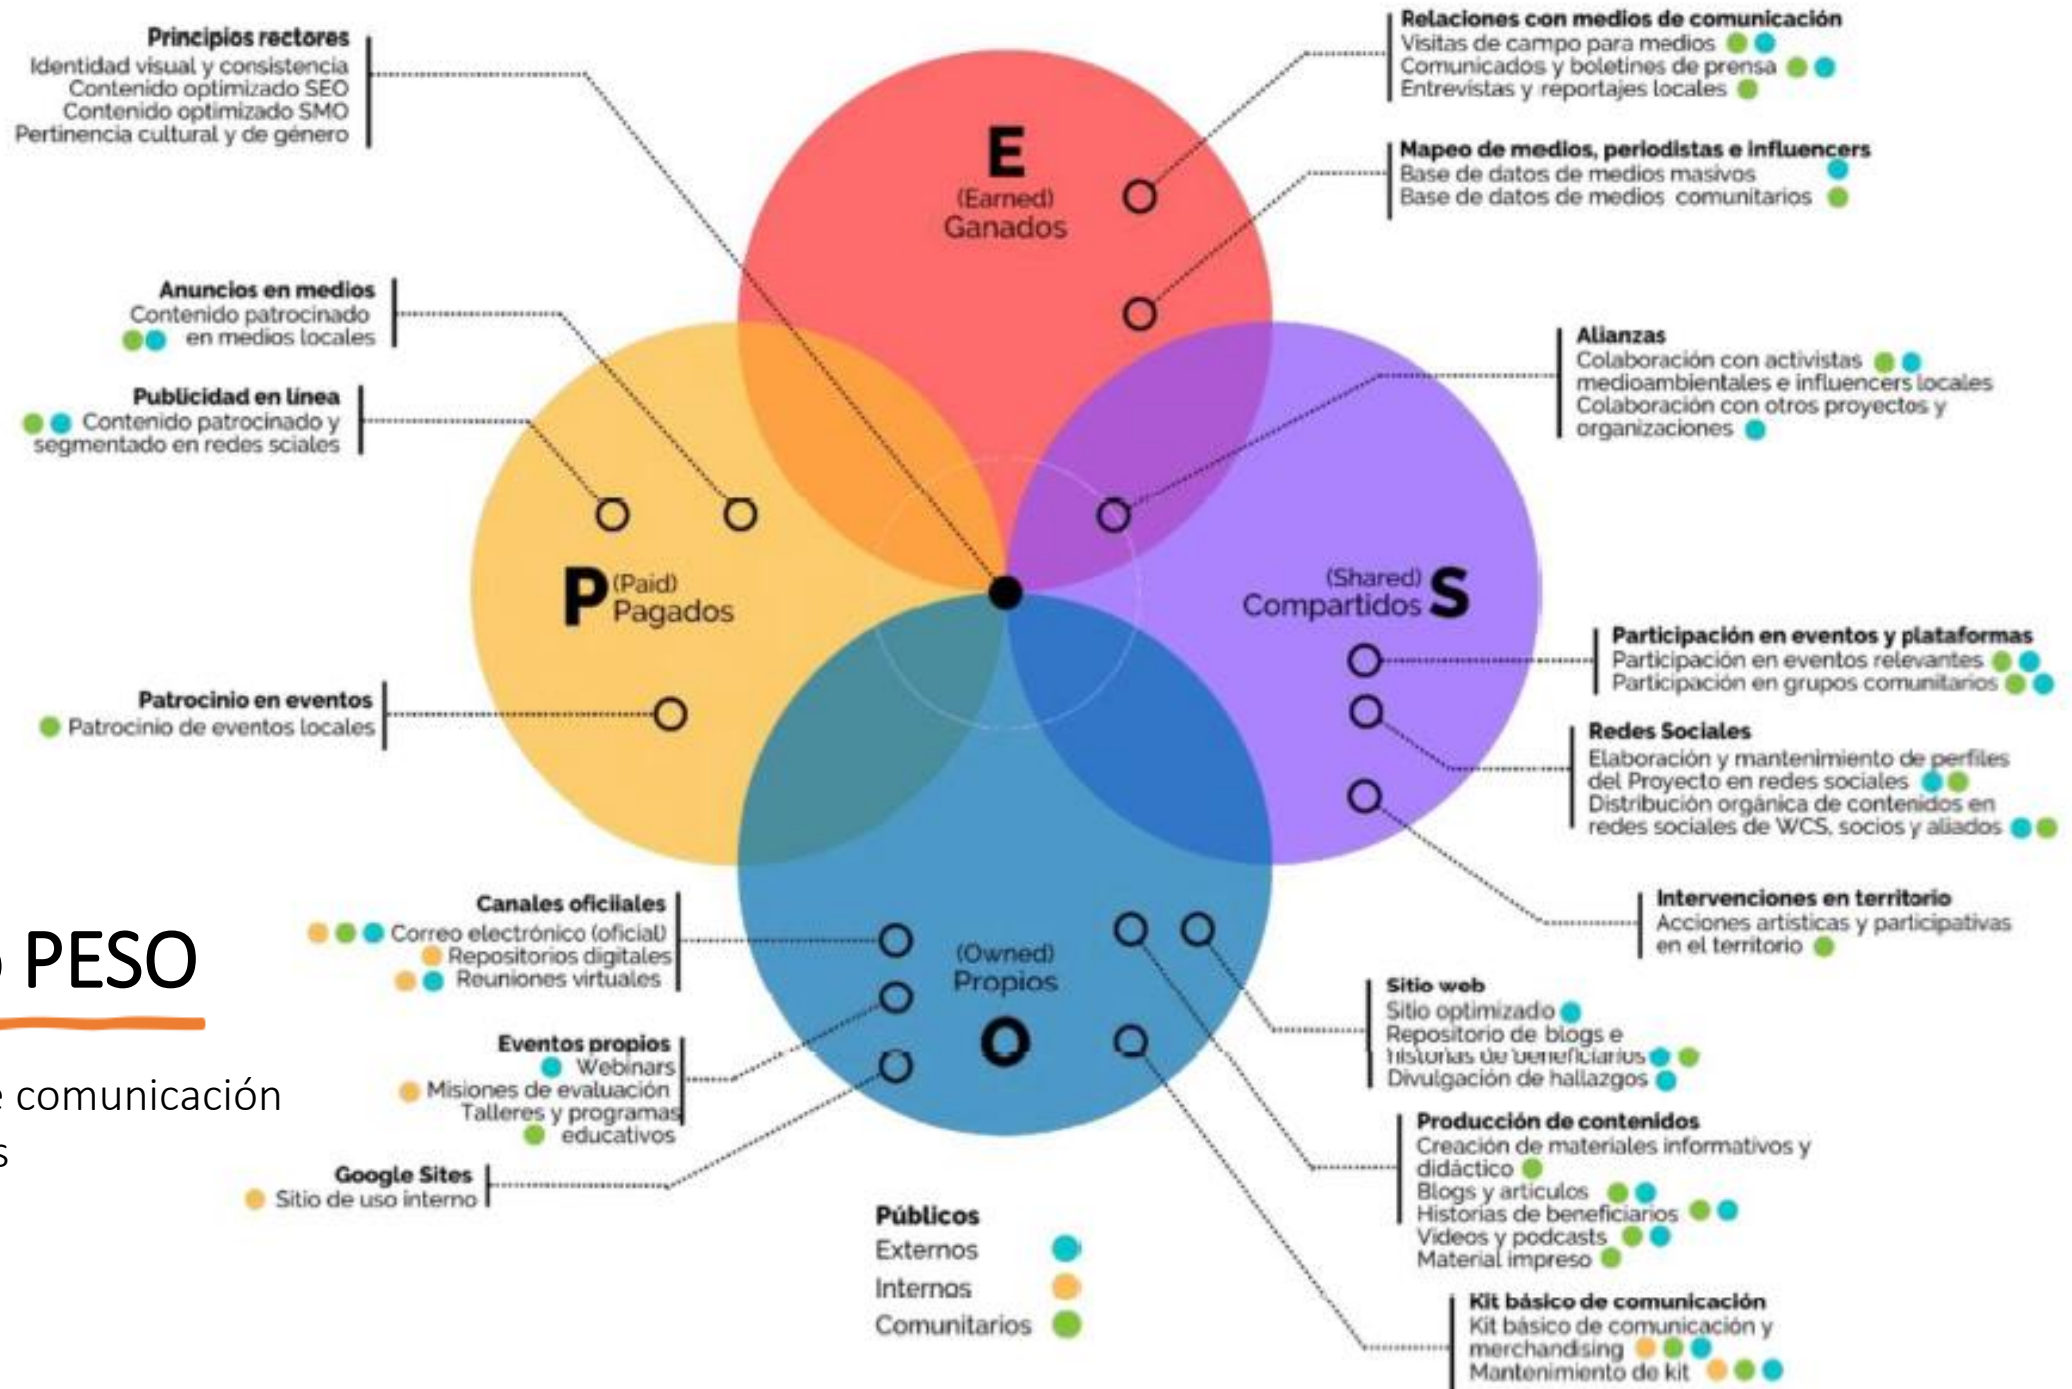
Principios rectores
Identidad visual y consistencia
Contenido optimizado SEO
Contenido optimizado SMO
Pertinencia cultural y de género

Relaciones con medios de comunicación
Visitas de campo para medios
Comunicados y boletines de prensa
Entrevistas y reportajes locales

Mapeo de medios, periodistas e influencers
Base de datos de medios masivos
Base de datos de medios comunitarios

E
(Earned)
Ganados

Anuncios en medios
Contenido patrocinado en medios locales

Publicidad en línea
Contenido patrocinado y segmentado en redes sciales

Alianzas
Colaboración con activistas medioambientales e influencers locales
Colaboración con otros proyectos y organizaciones

P (Paid) Pagados

(Shared) Compartidos S

Participación en eventos y plataformas
Participación en eventos relevantes
Participación en grupos comunitarios

Patrocinio en eventos
Patrocinio de eventos locales

Redes Sociales
Elaboración y mantenimiento de perfiles del Proyecto en redes sociales
Distribución orgánica de contenidos en redes sociales de WCS, socios y aliados

Intervenciones en territorio
Acciones artísticas y participativas en el territorio

Canales oficiales
Correo electrónico (oficial)
Repositorios digitales
Reuniones virtuales

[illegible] PESO

(Owned)
Propios
O

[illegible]e comunicación
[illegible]s

Sitio web
Sitio optimizado
Repositorio de blogs e historias de beneficiarios
Divulgación de hallazgos

Eventos propios
Webinars
Misiones de evaluación
Talleres y programas educativos

Producción de contenidos
Creación de materiales informativos y didáctico
Blogs y artículos
Historias de beneficiarios
Videos y podcasts
Material impreso

Google Sites
Sitio de uso interno

Públicos
Externos
Internos
Comunitarios

Kit básico de comunicación
Kit básico de comunicación y merchandising
Mantenimiento de kit